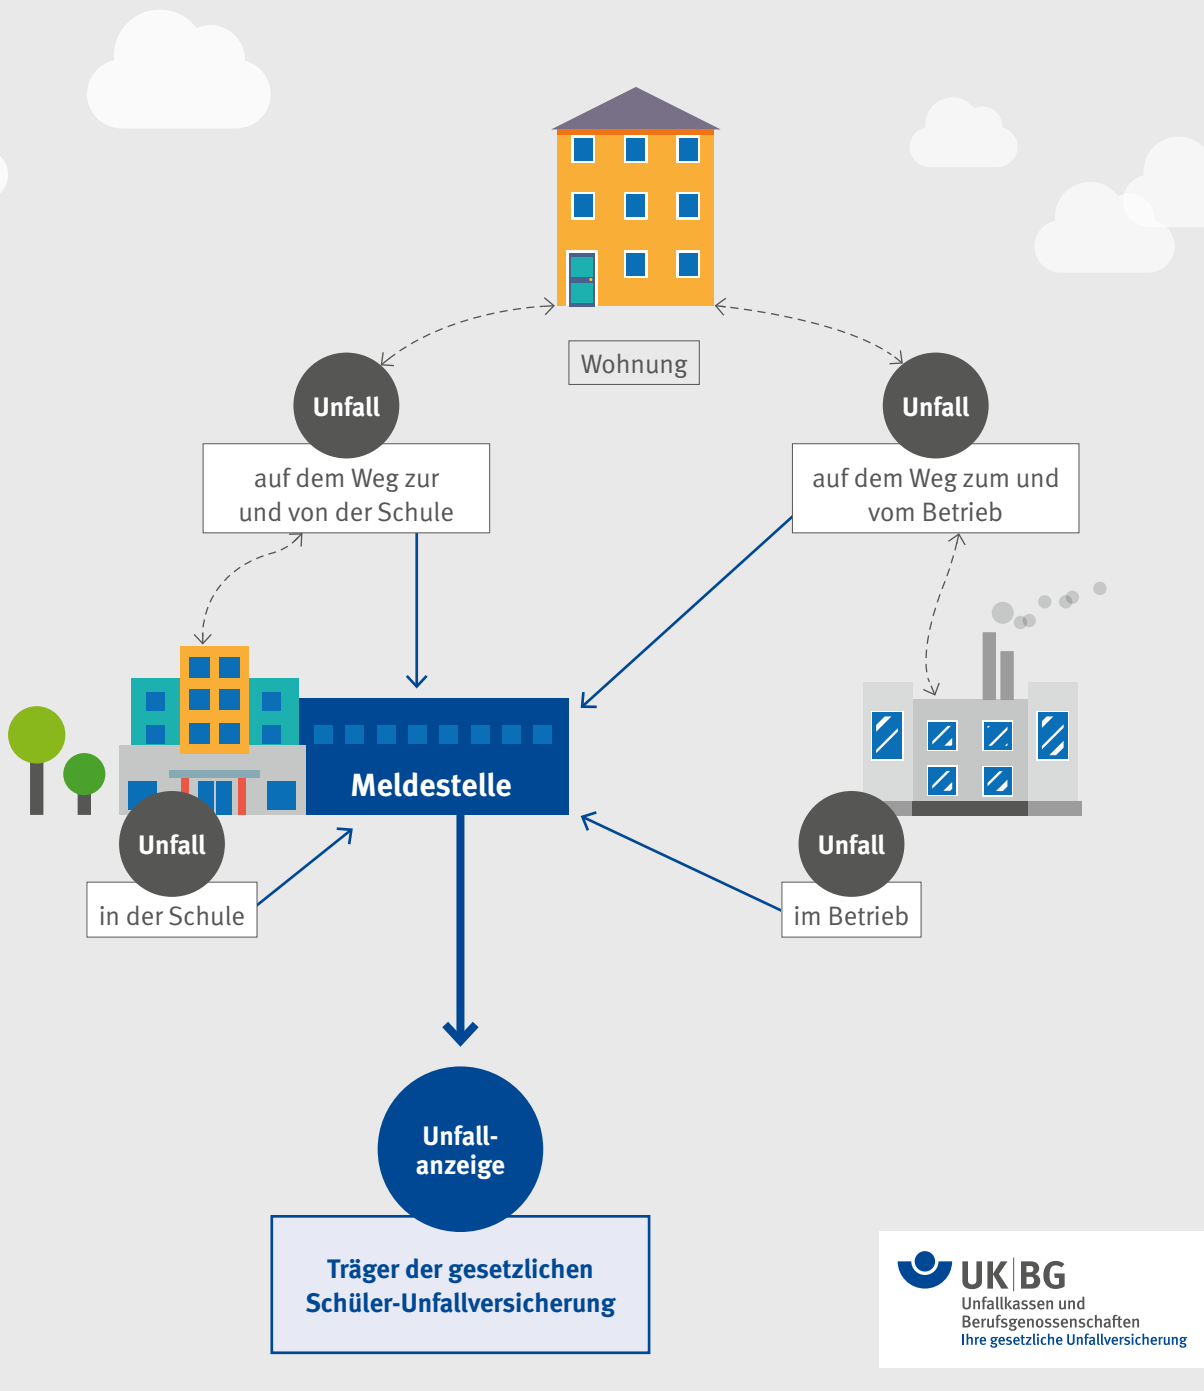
Wohnung

Unfall

auf dem Weg zur und von der Schule

Unfall

auf dem Weg zum und vom Betrieb

Meldestelle

Unfall

in der Schule

Unfall

im Betrieb

Unfall-anzeige

Träger der gesetzlichen Schüler-Unfallversicherung

UK|BG
Unfallkassen und Berufsgenossenschaften
Ihre gesetzliche Unfallversicherung